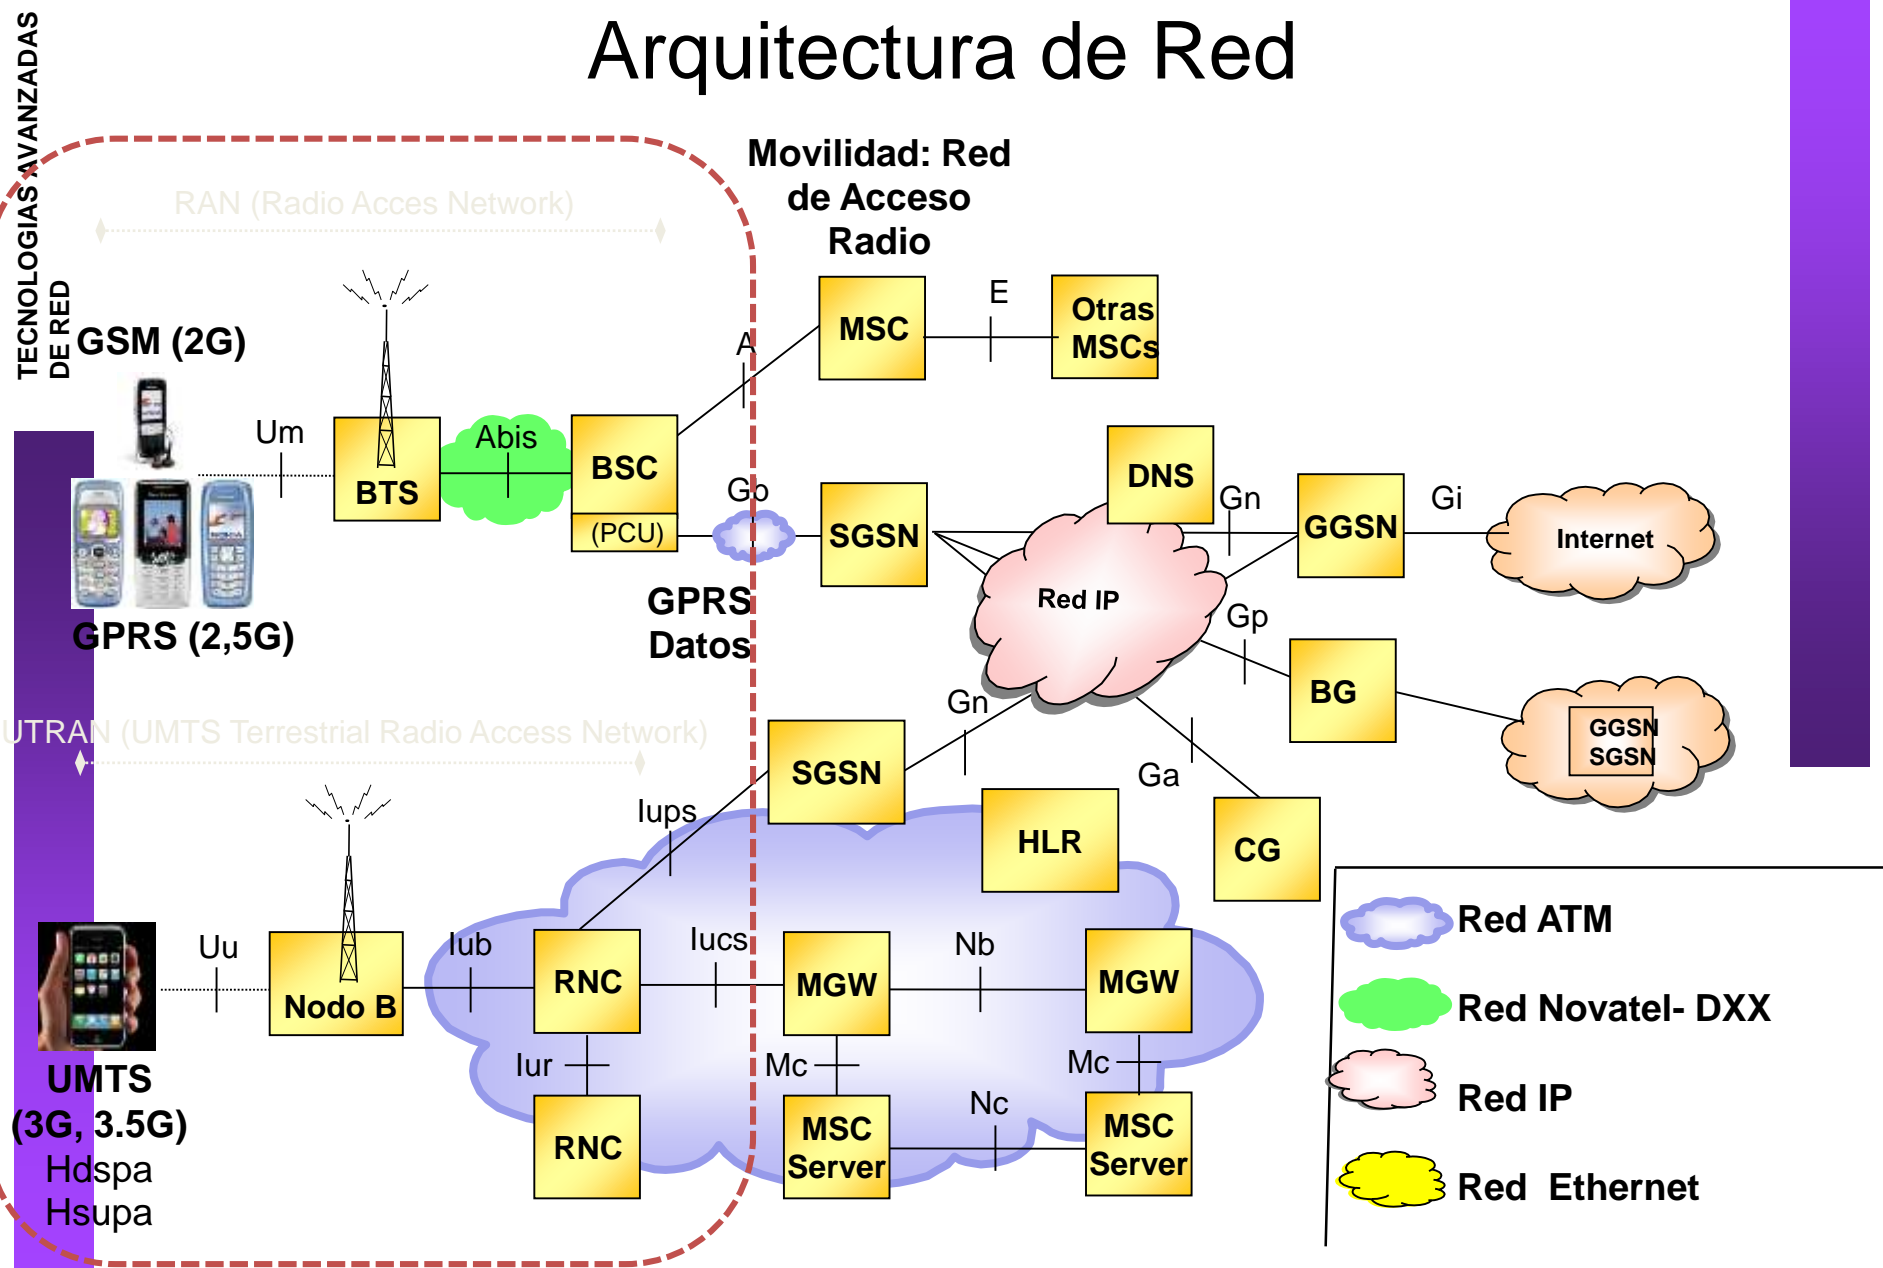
TECNOLOGIAS AVANZADAS DE RED

Arquitectura de Red

RAN (Radio Acces Network)

Movilidad: Red de Acceso Radio

GSM (2G)

Um

BTS

Abis

BSC

(PCU)

A

MSC

E

Otras MSCs

Gb

SGSN

DNS

Gn

GGSN

Gi

Internet

Red IP

Gp

BG

GGSN SGSN

GPRS (2,5G)

GPRS Datos

UTRAN (UMTS Terrestrial Radio Access Network)

Gn

SGSN

Ga

HLR

CG

Iups

Uu

Nodo B

Iub

RNC

Iucs

MGW

Nb

MGW

Iur

Mc

Mc

RNC

MSC Server

Nc

MSC Server

UMTS (3G, 3.5G)
Hdspa
Hsupa

Red ATM

Red Novatel- DXX

Red IP

Red Ethernet